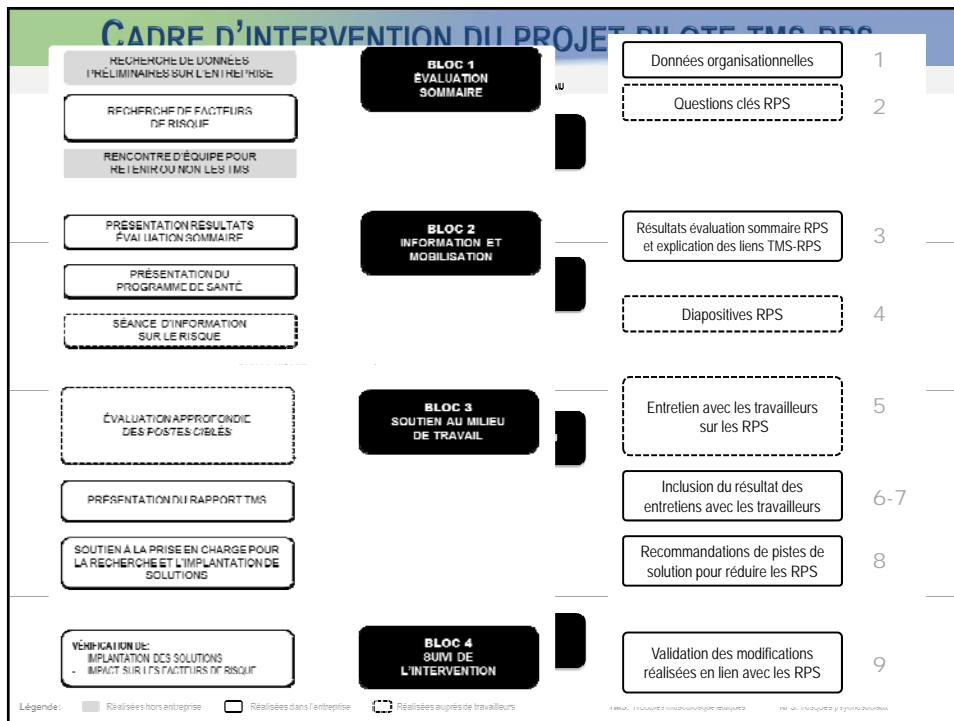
CADRE D'INTERVENTION DU PROJET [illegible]

RECHERCHE DE DONNÉES PRÉLIMINAIRES SUR L'ENTREPRISE

RECHERCHE DE FACTEURS DE RISQUE

RENCONTRE D'ÉQUIPE POUR RETENIR OU NON LES TMS

BLOC 1
ÉVALUATION SOMMAIRE

Données organisationnelles 1

Questions clés RPS 2

PRÉSENTATION RÉSULTATS ÉVALUATION SOMMAIRE

PRÉSENTATION DU PROGRAMME DE SANTÉ

SÉANCE D'INFORMATION SUR LE RISQUE

BLOC 2
INFORMATION ET MOBILISATION

Résultats évaluation sommaire RPS et explication des liens TMS-RPS 3

Diapositives RPS 4

ÉVALUATION APPROFONDIE DES POSTES CIBLÉS

PRÉSENTATION DU RAPPORT TMS

SOUTIEN À LA PRISE EN CHARGE POUR LA RECHERCHE ET L'IMPLANTATION DE SOLUTIONS

BLOC 3
SOUTIEN AU MILIEU DE TRAVAIL

Entretien avec les travailleurs sur les RPS 5

Inclusion du résultat des entretiens avec les travailleurs 6-7

Recommandations de pistes de solution pour réduire les RPS 8

VÉRIFICATION DE:
IMPLANTATION DES SOLUTIONS
- IMPACT SUR LES FACTEURS DE RISQUE

BLOC 4
SUIVI DE L'INTERVENTION

Validation des modifications réalisées en lien avec les RPS 9

Légende: Réalisées hors entreprise Réalisées dans l'entreprise Réalisées auprès de travailleurs TMS: Troubles musculosquelettiques RPS: Risques psychosociaux